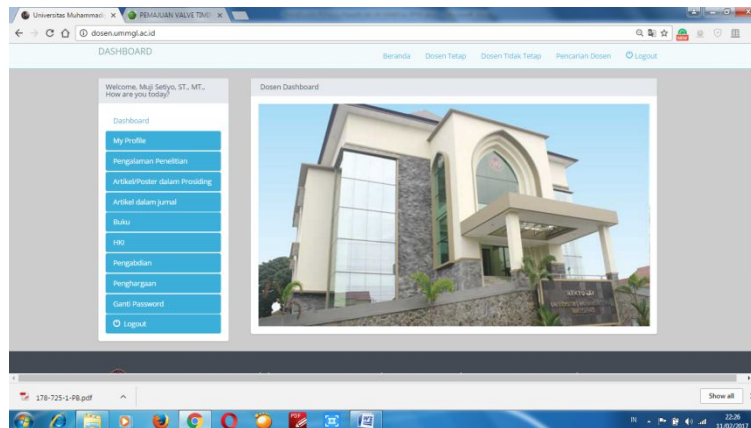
Universitas Muhammadi ×
PEMAJUAN VALVE TIMI ×
dosen.ummgl.ac.id
DASHBOARD
Beranda Dosen Tetap Dosen Tidak Tetap Pencarian Dosen Logout
Welcome, Muji Setiyo, ST., MT., How are you today?
Dosen Dashboard
Dashboard
My Profile
Pengalaman Penelitian
Artikel/Poster dalam Prosiding
Artikel dalam Jurnal
Buku
HKI
Pengabdian
Penghargaan
Ganti Password
Logout
178-725-1-PB.pdf
Show all
IN
22:26
11/02/2017